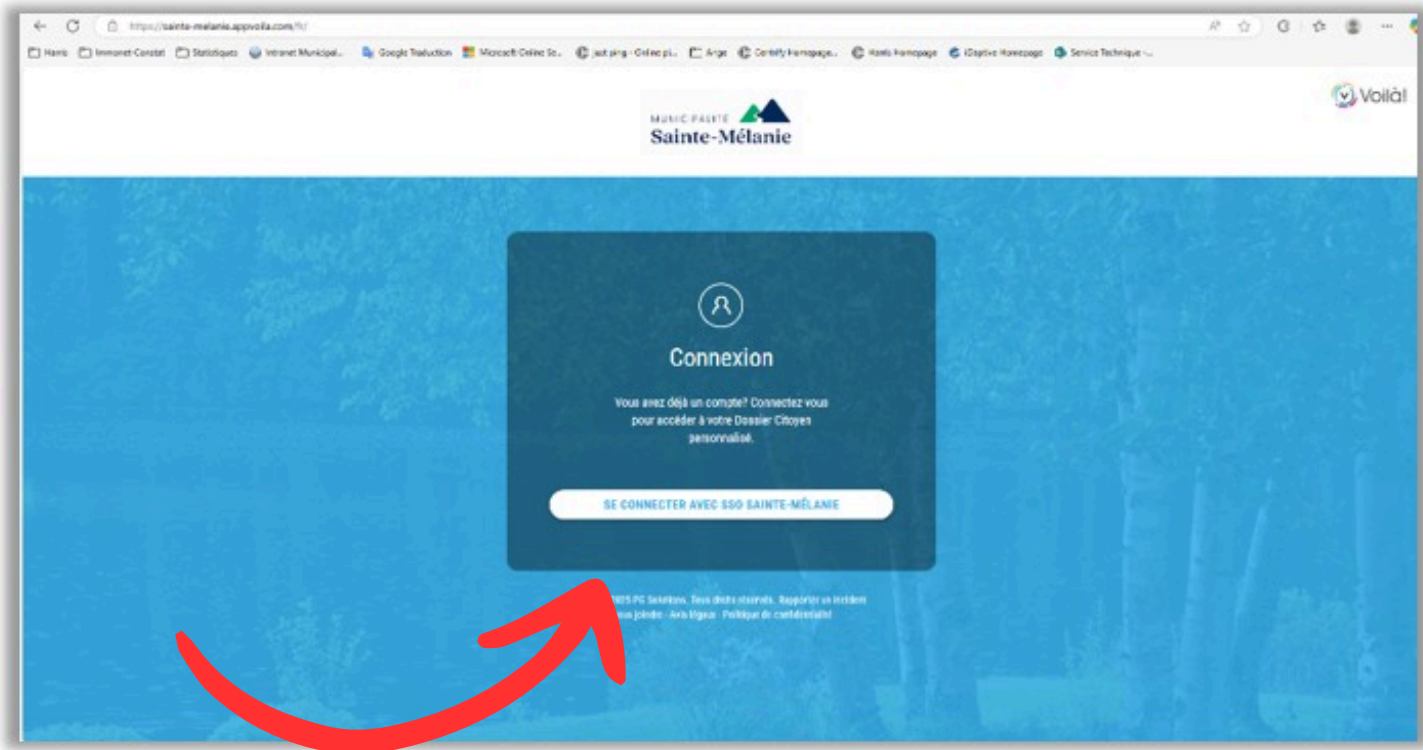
https://sainte-melanie.appvoila.com/fr/

Harris   Immonet-Constat   Statistiques   Intranet Municipal...   Google Traduction   Microsoft Online Se...   Just ping - Online pi...   Arge   Contify Homepage...   Harris Homepage   iDaptive Homepage   Service Technique -...

Voilà!

MUNICIPALITÉ
Sainte-Mélanie

Connexion

Vous avez déjà un compte? Connectez vous pour accéder à votre Dossier Citoyen personnalisé.

SE CONNECTER AVEC SSO SAINTE-MÉLANIE

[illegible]025 PG Solutions. Tous droits réservés. Rapporter un incident
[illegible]us joindre · Avis légaux · Politique de confidentialité